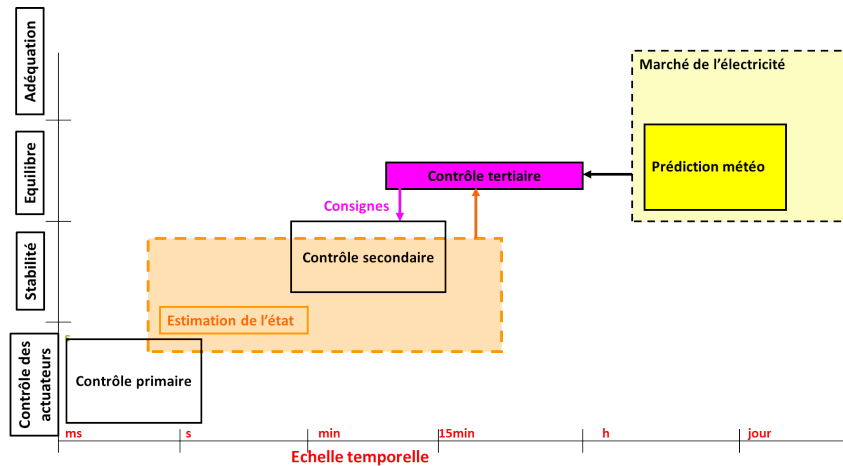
Adéquation

Equilibre

Stabilité

Contrôle des actuateurs

Marché de l'électricité

Prédiction météo

Contrôle tertiaire

Consignes

Contrôle secondaire

Estimation de l'état

Contrôle primaire

ms
s
min
15min
h
jour

Echelle temporelle